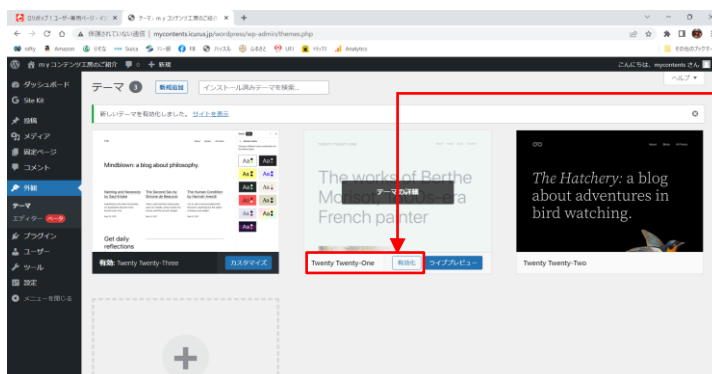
ロリポップ！ユーザー専用ページ - イ ×
テーマ ‹ m y コンテンツ工房のご紹介 ×
+

▲ 保護されていない通信 | mycontents.icurus.jp/wordpress/wp-admin/themes.php

softy Amazon ひぞな Suica バー組 FB ハッスル ふるさと UFJ マトリクス Analytics
その他のブックマーク

m y コンテンツ工房のご紹介 0 + 新規
こんにちは、mycontents さん

ヘルプ ▼

ダッシュボード
Site Kit
投稿
メディア
固定ページ
コメント
外観
テーマ
エディター ベータ
プラグイン
ユーザー
ツール
設定
メニューを閉じる

テーマ 3 新規追加 インストール済みテーマを検索...

新しいテーマを有効化しました。サイトを表示

Mindblown: a blog about philosophy.

Naming and Necessity by Saul Kripke
The Second Sex by Simone de Beauvoir
The Human Condition by Hannah Arendt

Get daily reflections

有効: Twenty Twenty-Three
カスタマイズ

The works of Berthe Morisot, 1800s-era French painter

テーマの詳細

Twenty Twenty-One
有効化
ライブプレビュー

The Hatchery: a blog about adventures in bird watching.

Twenty Twenty-Two